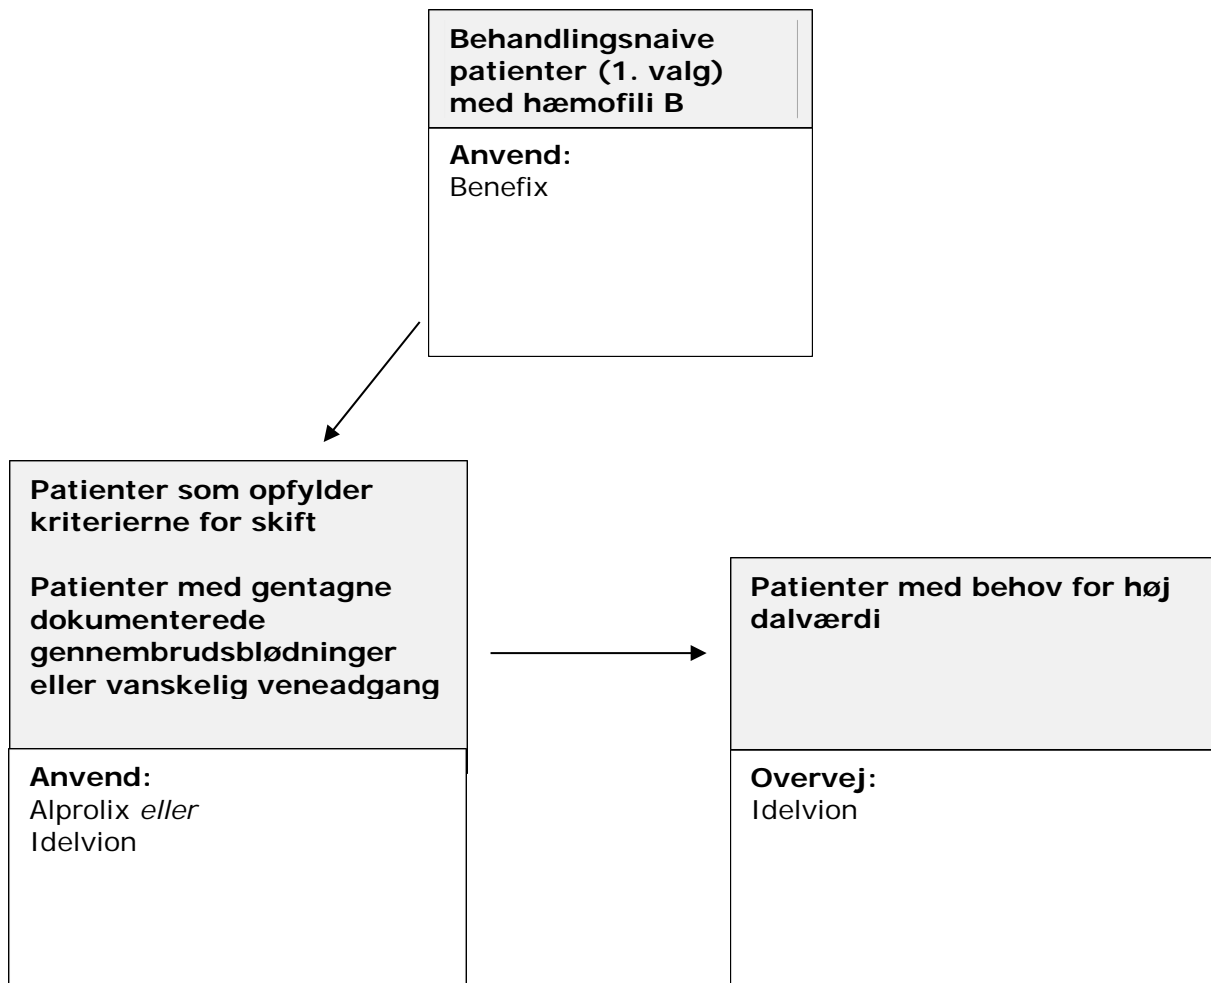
Behandlingsnaive patienter (1. valg) med hæmofili B

Anvend:
Benefix

Patienter som opfylder kriterierne for skift

Patienter med gentagne dokumenterede gennembrudsblødninger eller vanskelig veneadgang

Anvend:
Alprolix *eller*
Idelvion

Patienter med behov for høj dalværdi

Overvej:
Idelvion